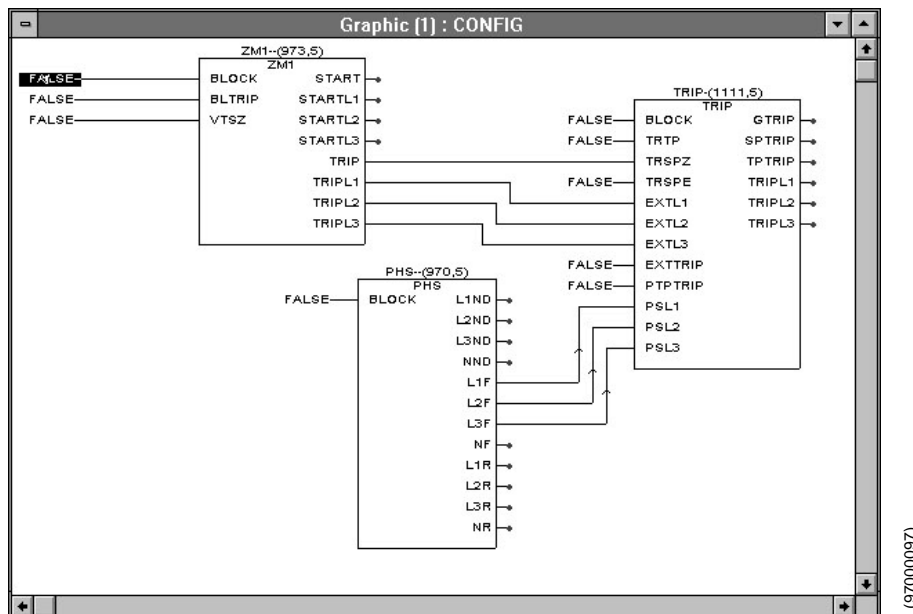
Graphic (1) : CONFIG

ZM1--(973,5)
ZM1
FALSE BLOCK START
FALSE BLTRIP STARTL1
FALSE VTSZ STARTL2
STARTL3
TRIP
TRIPL1
TRIPL2
TRIPL3

TRIP-(1111,5)
TRIP
FALSE BLOCK GTRIP
FALSE TRTP SPTRIP
TRSPZ TPTRIP
FALSE TRSPE TRIPL1
EXTL1 TRIPL2
EXTL2 TRIPL3
EXTL3
FALSE EXTTRIP
FALSE PTPTRIP
PSL1
PSL2
PSL3

PHS--(970,5)
PHS
FALSE BLOCK L1ND
L2ND
L3ND
NND
L1F
L2F
L3F
NF
L1R
L2R
L3R
NR

(97000097)